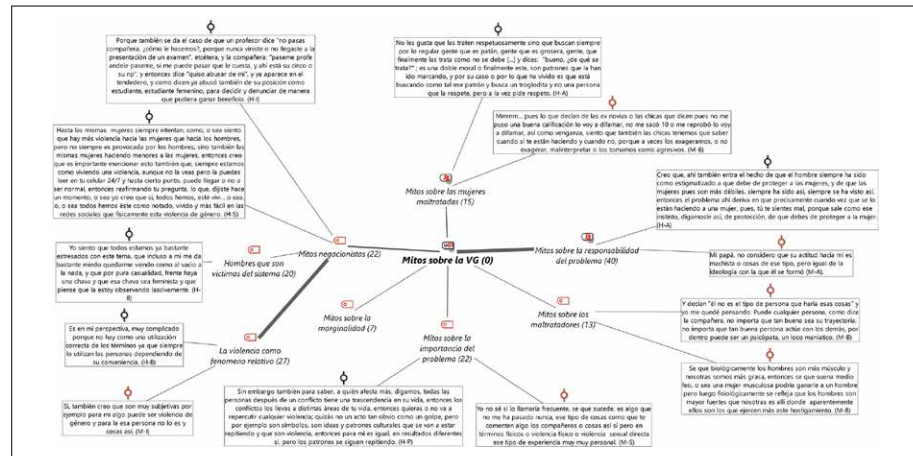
Porque también se da el caso de que un profesor dice "no pasas compañera, ¿cómo le hacemos?, porque nunca viniste o no llegaste a la presentación de un examen", etcétera, y la compañera: "pasame profe ándele pasame, si me puede pasar de lo cuarto, y ahí está su cinco o su no", y entonces dice "quiso abusar de mi", y ya aparece en el tendedero, y como dicen ya abusó también de su posición como estudiante, estudiante femenino, para decidir y denunciar de manera que pudiera ganar beneficio. (H-I)

No les gusta que las traten respetuosamente sino que buscan siempre por lo regular gente que es patán, gente que es grosera, gente, que finalmente las trata como no se debe [...] y dices: "bueno, ¿de qué se trata?" ; es una doble moral o finalmente este, son patrones que la han ido marcando, y por su caso o por lo que ha vivido es que está buscando como tal ese patrón y busca un troglodita y no una persona que la respete, pero a la vez pide respeto. (H-A)

Mmmm... pues lo que decían de las ex novios o las chicas que dicen pues no me puso una buena calificación lo voy a difamar, no me sacó 10 o me reprobó lo voy a difamar, así como venganza, siento que también las chicas tenemos que saber cuando sí te están haciendo y cuando no, porque a veces los exageramos, o no exagerar, malinterpretar o los tomamos como agresivos. (M-B)

Hasta las mismas mujeres siempre intentan, como, o sea siento que hay más violencia hacia las mujeres que hacia los hombres, pero no siempre es provocada por los hombres, sino también las mismas mujeres haciendo menores a las mujeres, entonces creo que es importante mencionar esto también que, siempre estamos como viviendo una violencia, aunque no la veas pero la puedes leer en tu celular 24/7 y hasta cierto punto, puede llegar o no a ser normal, entonces reafirmando tu pregunta, lo que, dijiste hace un momento, o sea yo creo que sí, todos hemos, esté vivi... o sea, o, o sea todos hemos este como notado, vivido y más fácil en las redes sociales que físicamente esta violencia de género. (M-S)

Mitos sobre las mujeres maltratadas (15)

Creo que, ahí también entra el hecho de que el hombre siempre ha sido como estigmatizado a que debe de proteger a las mujeres, y de que las mujeres pues son más débiles, siempre ha sido así, siempre se ha visto así, entonces el problema ahí deriva en que precisamente cuando ves que se lo están haciendo a una mujer, pues, tú te sientes mal, porque sale como ese instinto, digamos así, de protección, de que debes de proteger a la mujer. (H-A)

Mitos negacionistas (22)

Mitos sobre la VG (0)

Mitos sobre la responsabilidad del problema (40)

Yo siento que todos estamos ya bastante estresados con este tema, que incluso a mí me da bastante miedo quedarme viendo como al vacío a la nada, y que por pura casualidad, frente haya una chava y que esa chava sea feminista y que piense que la estoy observando lascivamente. (H-B)

Hombres que son víctimas del sistema (20)

Mi papá, no considero que su actitud hacia mí es machista o cosas de ese tipo, pero igual de la ideología con la que él se formó (M-A).

Mitos sobre la marginalidad (7)

Mitos sobre los maltratadores (13)

Y decían "él no es el tipo de persona que haría esas cosas" y yo me quedé pensando: Puede cualquier persona, como dice la compañera, no importa que tan buena sea su trayectoria, no importa que tan buena persona actúe con los demás, por dentro puede ser un psicópata, un loco maniático. (M-B)

Es en mi perspectiva, muy complicado porque no hay como una utilización correcta de los términos ya que siempre lo utilizan las personas dependiendo de su conveniencia. (H-B)

La violencia como fenómeno relativo (27)

Mitos sobre la importancia del problema (22)

Se que biológicamente los hombres son más músculo y nosotras somos más grasa, entonces se que suena medio feo, o sea una mujer musculosa podría ganarle a un hombre pero luego fisiológicamente se refleja que los hombres son mayor fuertes que nosotras en sí allí donde aparentemente ellos son los que ejercen más ese hostigamiento. (M-B)

Sin embargo también para saber, a quién afecta más, digamos, todas las personas después de un conflicto tiene una trascendencia en su vida, entonces los conflictos los llevas a distintas áreas de tu vida, entonces quieras o no va a repercutir cualquier violencia, quizás no un acto tan obvio como un golpe, pero por ejemplo son simbolos, son ideas y patrones culturales que se van a estar repitiendo y que son violencia, entonces para mí es igual, en resultados diferentes sí, pero los patrones se siguen repitiendo. (H-P)

Sí, también creo que son muy subjetivas por ejemplo para mí algo puede ser violencia de género y para la esa persona no lo es y cosas así. (M-I)

Yo no sé si lo llamaría frecuente, se que sucede, es algo que no me ha pasado nunca, ese tipo de cosas como que te comenten algo los compañeros o cosas así al pero en términos físicos o violencia física o violencia sexual directa ese tipo de experiencia muy muy personal. (M-S)